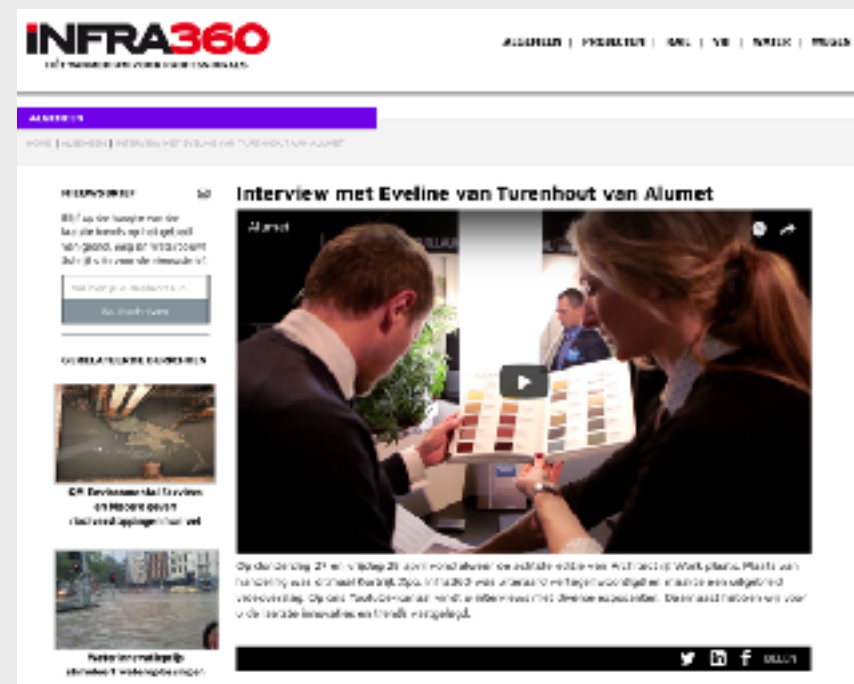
INFRA360

ALGEMEEN | PRODUCTEN | RAIL | WEG | WATER | MEDIA

ALGEMEEN

Interview met Eveline van Turenhout van Alumet

NIEUWSBRIEF

Alumet

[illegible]

GERELATEERDE BERICHTEN

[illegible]

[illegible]

Op donderdag 21 en vrijdag 22 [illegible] Architect@Work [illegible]

DELEN